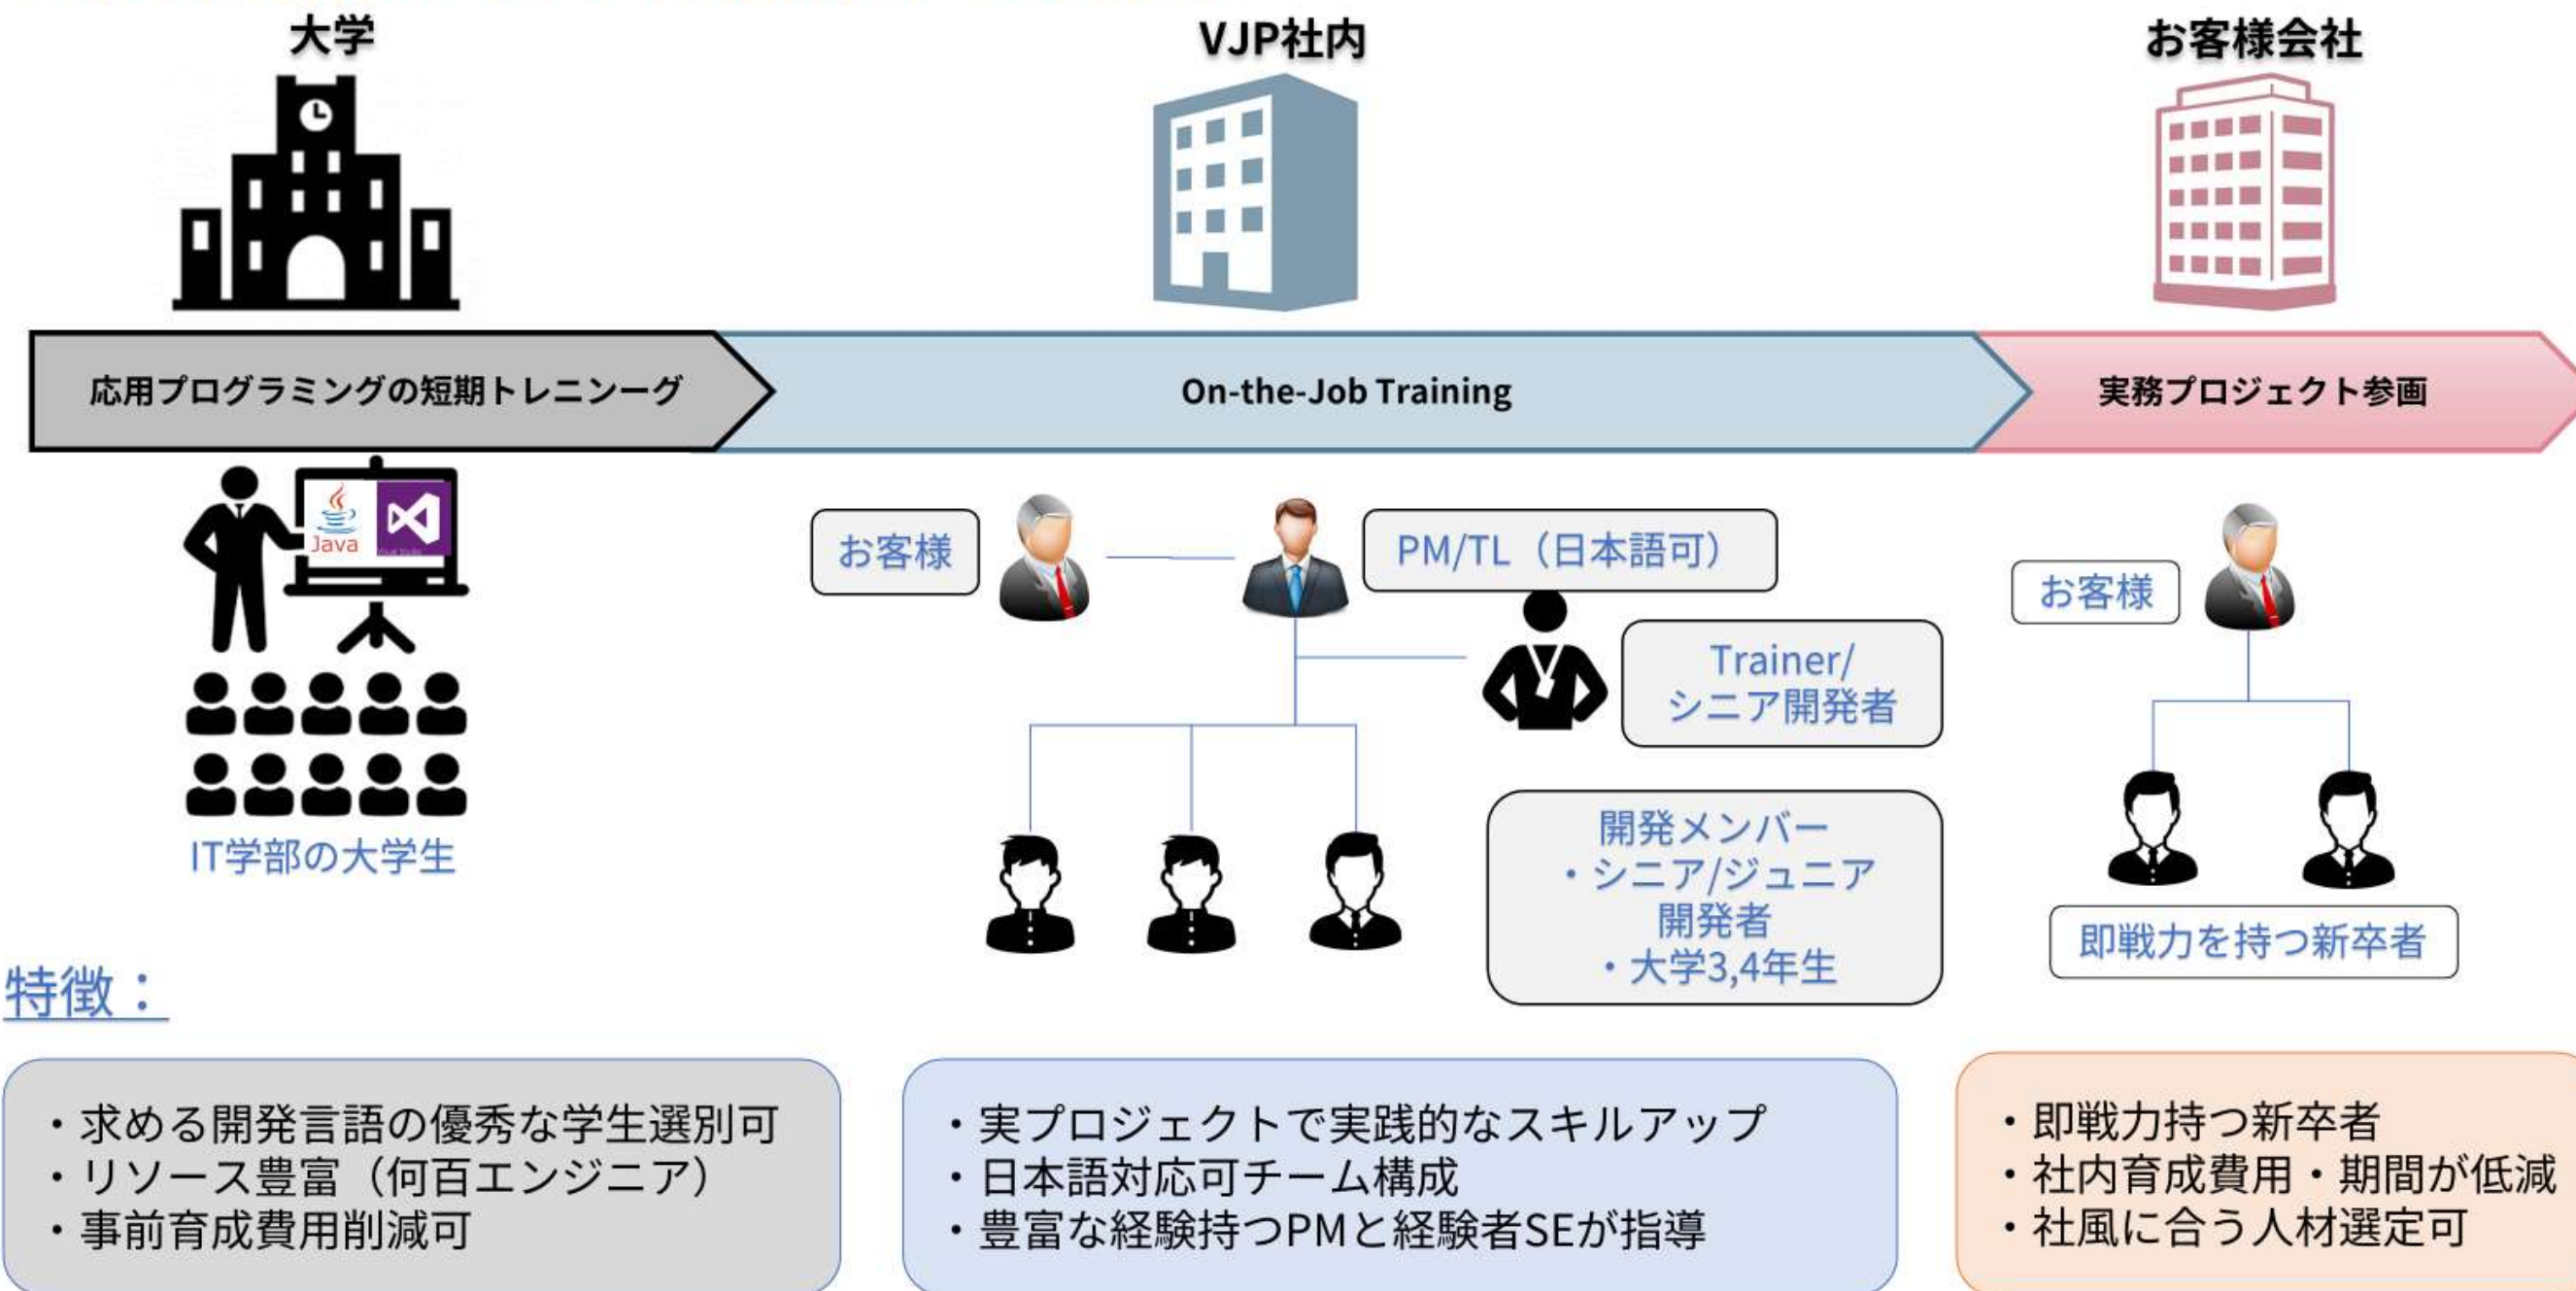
大学

VJP社内

お客様会社

応用プログラミングの短期トレニーング

On-the-Job Training

実務プロジェクト参画

Java

IT学部の大学生

お客様

PM/TL（日本語可）

Trainer/
シニア開発者

開発メンバー
・シニア/ジュニア開発者
・大学3,4年生

お客様

即戦力を持つ新卒者

特徴：

・求める開発言語の優秀な学生選別可
・リソース豊富（何百エンジニア）
・事前育成費用削減可

・実プロジェクトで実践的なスキルアップ
・日本語対応可チーム構成
・豊富な経験持つPMと経験者SEが指導

・即戦力持つ新卒者
・社内育成費用・期間が低減
・社風に合う人材選定可